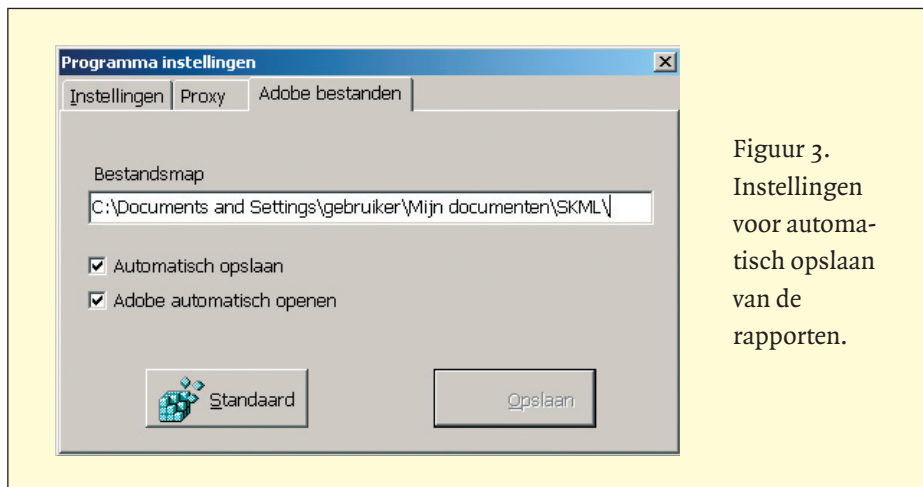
Programma instellingen

Instellingen | Proxy | Adobe bestanden

Bestandsmap

C:\Documents and Settings\gebruiker\Mijn documenten\SKML\

☑ Automatisch opslaan

☑ Adobe automatisch openen

Standaard

Opslaan

Figuur 3. Instellingen voor automatisch opslaan van de rapporten.